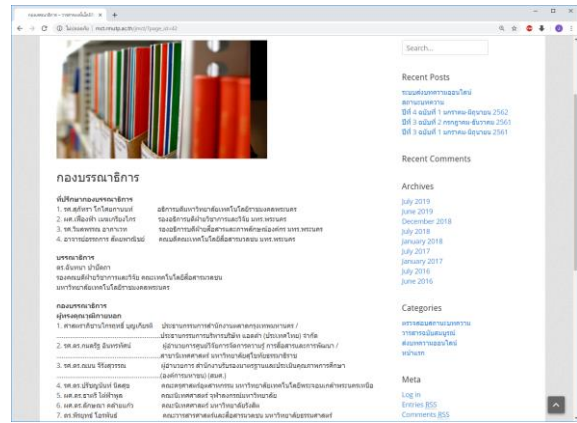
กองบรรณาธิการ

ที่ปรึกษากองบรรณาธิการ
1. ผศ.สุภัชชา โภไคยอุดม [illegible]
2. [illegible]
3. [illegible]
4. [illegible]

บรรณาธิการ
ดร.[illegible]
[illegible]
มหาวิทยาลัยเทคโนโลยีราชมงคลพระนคร

กองบรรณาธิการ
ผู้ทรงคุณวุฒิภายนอก
1. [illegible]
2. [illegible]
3. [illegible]
4. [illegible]
5. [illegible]
6. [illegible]
7. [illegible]

Search...

Recent Posts
ระบบส่งบทความออนไลน์
สถานะบทความ
ปีที่ 4 ฉบับที่ 1 มกราคม-มิถุนายน 2562
ปีที่ 3 ฉบับที่ 2 กรกฎาคม-ธันวาคม 2561
ปีที่ 3 ฉบับที่ 1 มกราคม-มิถุนายน 2561

Recent Comments

Archives
July 2019
June 2019
December 2018
July 2018
January 2018
July 2017
January 2017
July 2016
June 2016

Categories
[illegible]
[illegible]
ส่งบทความออนไลน์
หน้าแรก

Meta
Log in
Entries RSS
Comments RSS